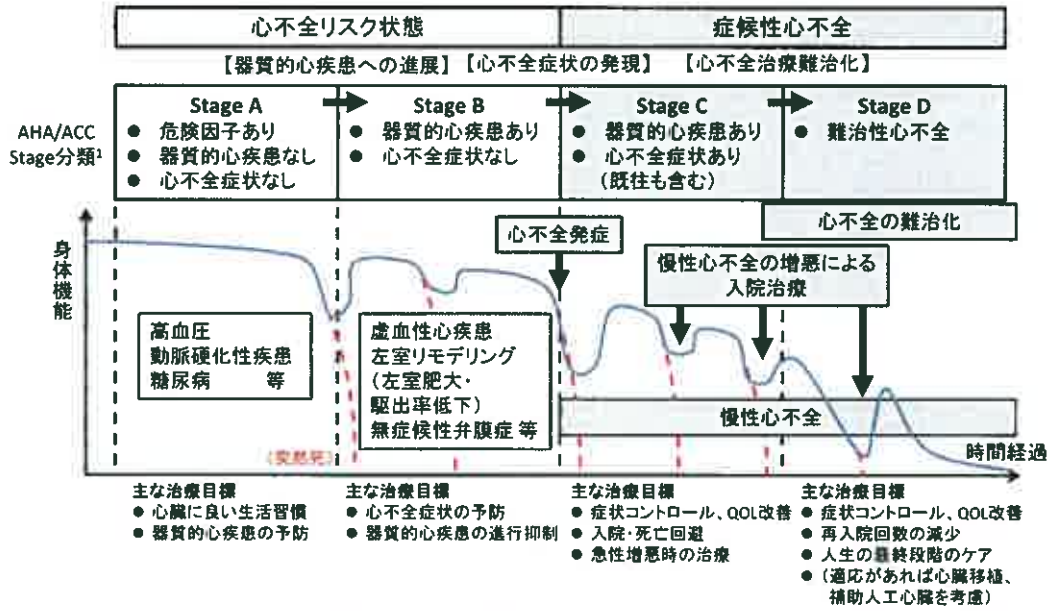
心不全リスク状態

症候性心不全

【器質的心疾患への進展】【心不全症状の発現】 【心不全治療難治化】

AHA/ACC Stage分類$^1$

Stage A
● 危険因子あり
● 器質的心疾患なし
● 心不全症状なし

Stage B
● 器質的心疾患あり
● 心不全症状なし

Stage C
● 器質的心疾患あり
● 心不全症状あり
（既往も含む）

Stage D
● 難治性心不全

心不全の難治化

身体機能

心不全発症

慢性心不全の増悪による入院治療

高血圧
動脈硬化性疾患
糖尿病 等

虚血性心疾患
左室リモデリング
（左室肥大・駆出率低下）
無症候性弁膜症 等

慢性心不全

（突然死）

時間経過

主な治療目標
● 心臓に良い生活習慣
● 器質的心疾患の予防

主な治療目標
● 心不全症状の予防
● 器質的心疾患の進行抑制

主な治療目標
● 症状コントロール、QOL改善
● 入院・死亡回避
● 急性増悪時の治療

主な治療目標
● 症状コントロール、QOL改善
● 再入院回数の減少
● 人生の最終段階のケア
●（適応があれば心臓移植、補助人工心臓を考慮）